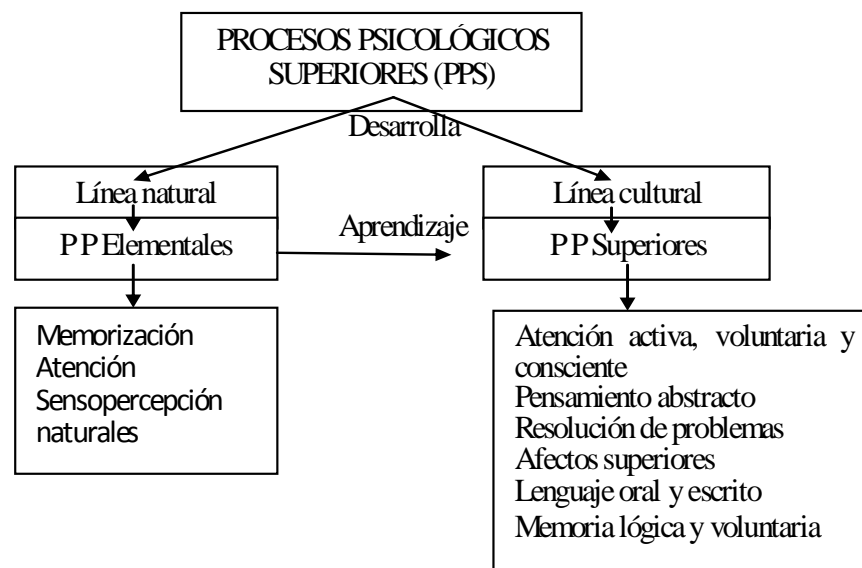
PROCESOS PSICOLÓGICOS SUPERIORES (PPS)

Desarrolla

Línea natural

P P Elementales

Memorización
Atención
Sensopercepción
naturales

Aprendizaje

Línea cultural

P P Superiores

Atención activa, voluntaria y consciente
Pensamiento abstracto
Resolución de problemas
Afectos superiores
Lenguaje oral y escrito
Memoria lógica y voluntaria